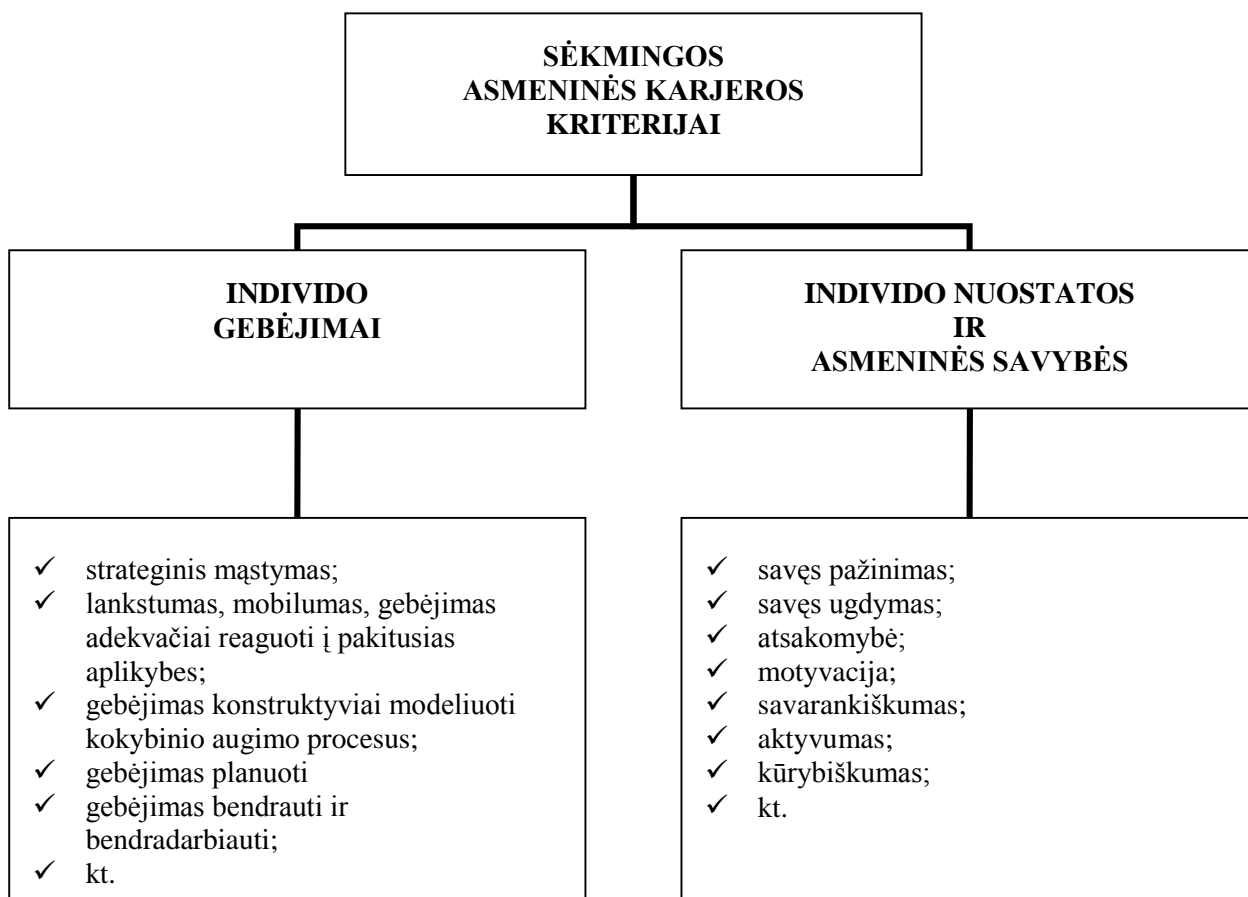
SĖKMINGOS ASMENINĖS KARJEROS KRITERIJAI

INDIVIDO GEBĖJIMAI

INDIVIDO NUOSTATOS IR ASMENINĖS SAVYBĖS

✓ strateginis mąstymas;
✓ lankstumas, mobilumas, gebėjimas adekvačiai reaguoti į pakitusias aplikybes;
✓ gebėjimas konstruktyviai modeliuoti kokybinio augimo procesus;
✓ gebėjimas planuoti
✓ gebėjimas bendrauti ir bendradarbiauti;
✓ kt.

✓ savęs pažinimas;
✓ savęs ugdymas;
✓ atsakomybė;
✓ motyvacija;
✓ savarankiškumas;
✓ aktyvumas;
✓ kūrybiškumas;
✓ kt.